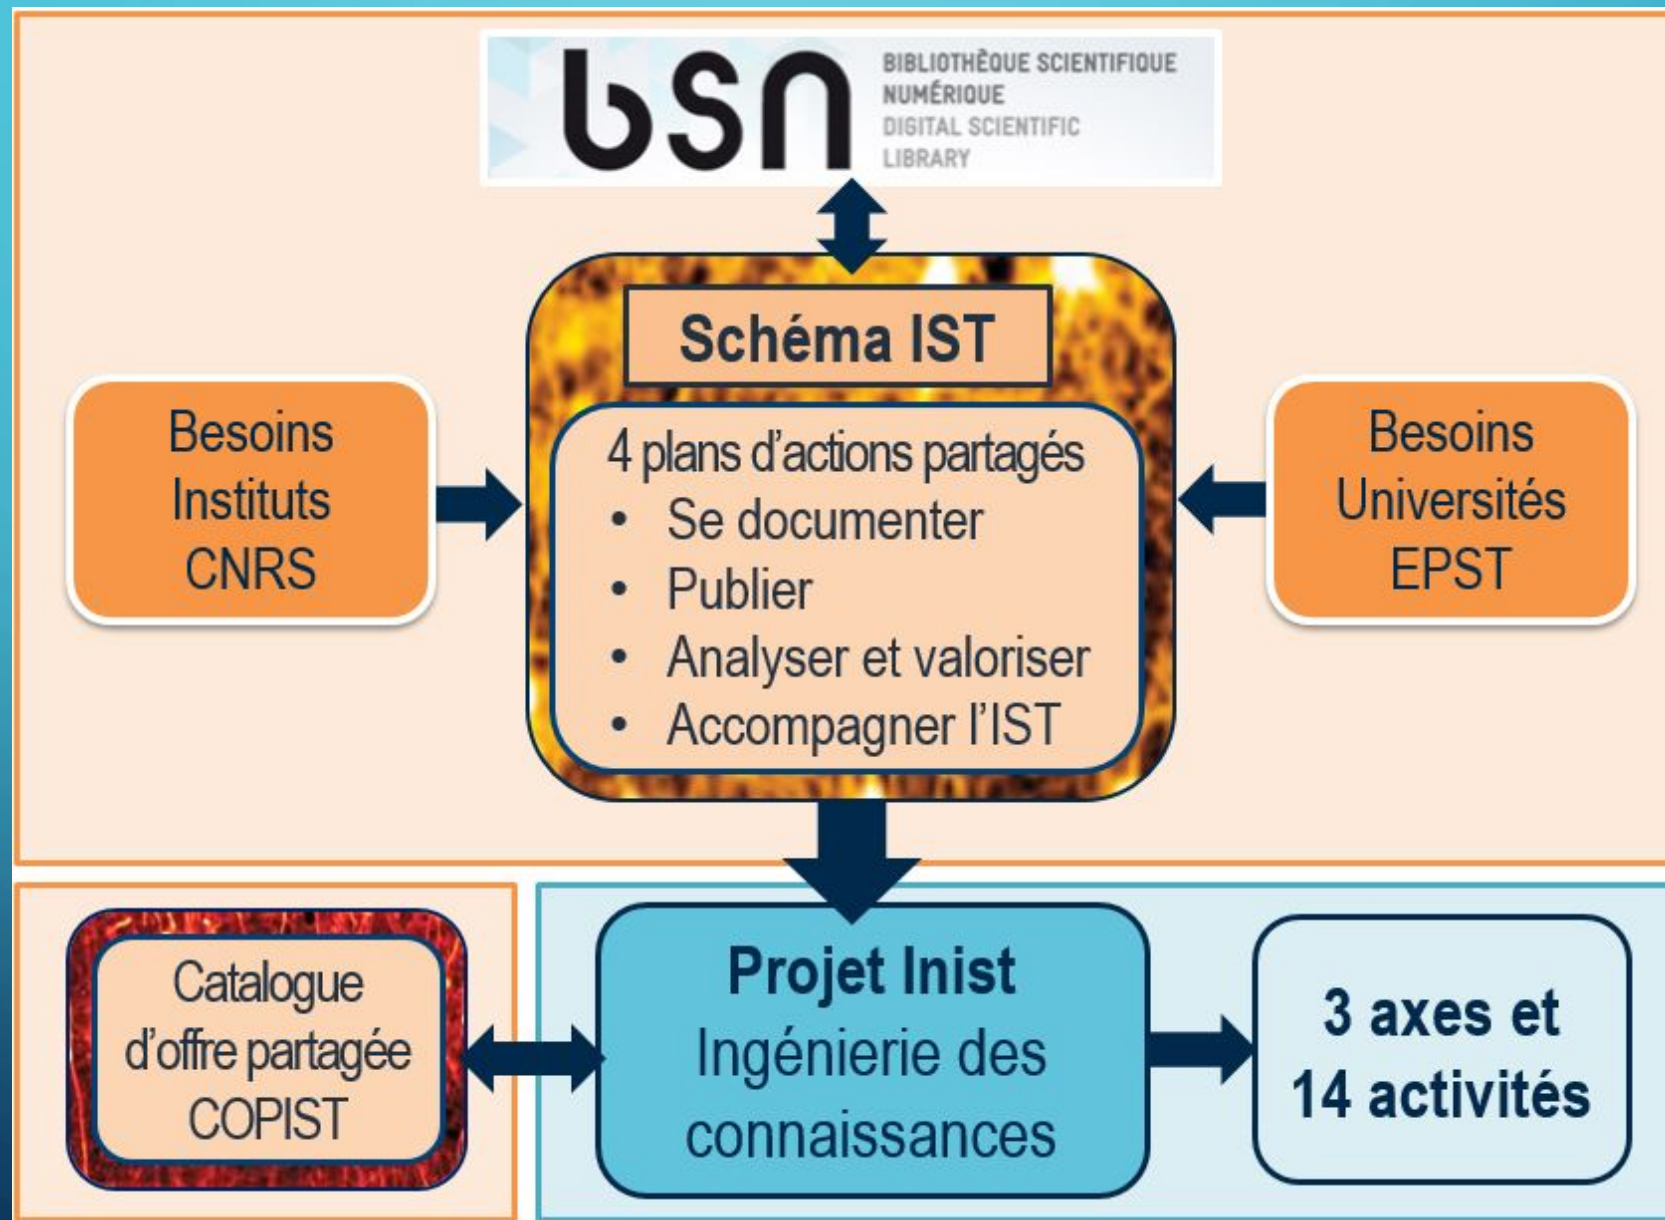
bsn
BIBLIOTHÈQUE SCIENTIFIQUE NUMÉRIQUE
DIGITAL SCIENTIFIC LIBRARY

Besoins Instituts CNRS

Schéma IST

4 plans d'actions partagés
• Se documenter
• Publier
• Analyser et valoriser
• Accompagner l'IST

Besoins Universités EPST

Catalogue d'offre partagée COPIST

Projet Inist
Ingénierie des connaissances

3 axes et 14 activités